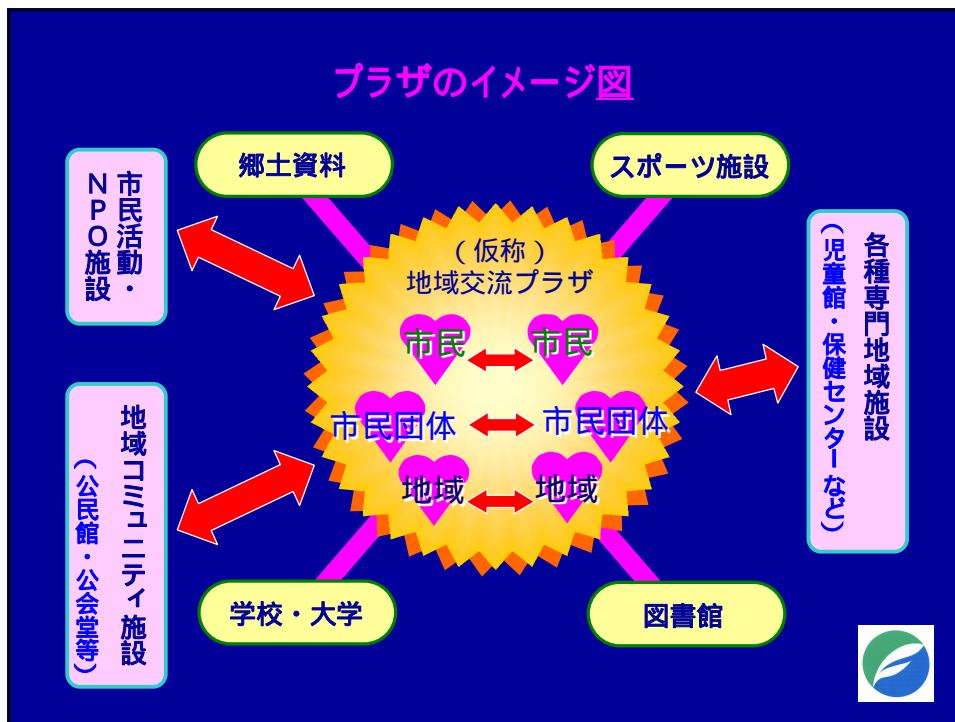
プラザのイメージ図

郷土資料

スポーツ施設

市民活動・NPO施設

（仮称）
地域交流プラザ

市民 市民
市民団体 市民団体
地域 地域

各種専門地域施設
（児童館・保健センターなど）

地域コミュニティ施設
（公民館・公会堂等）

学校・大学

図書館